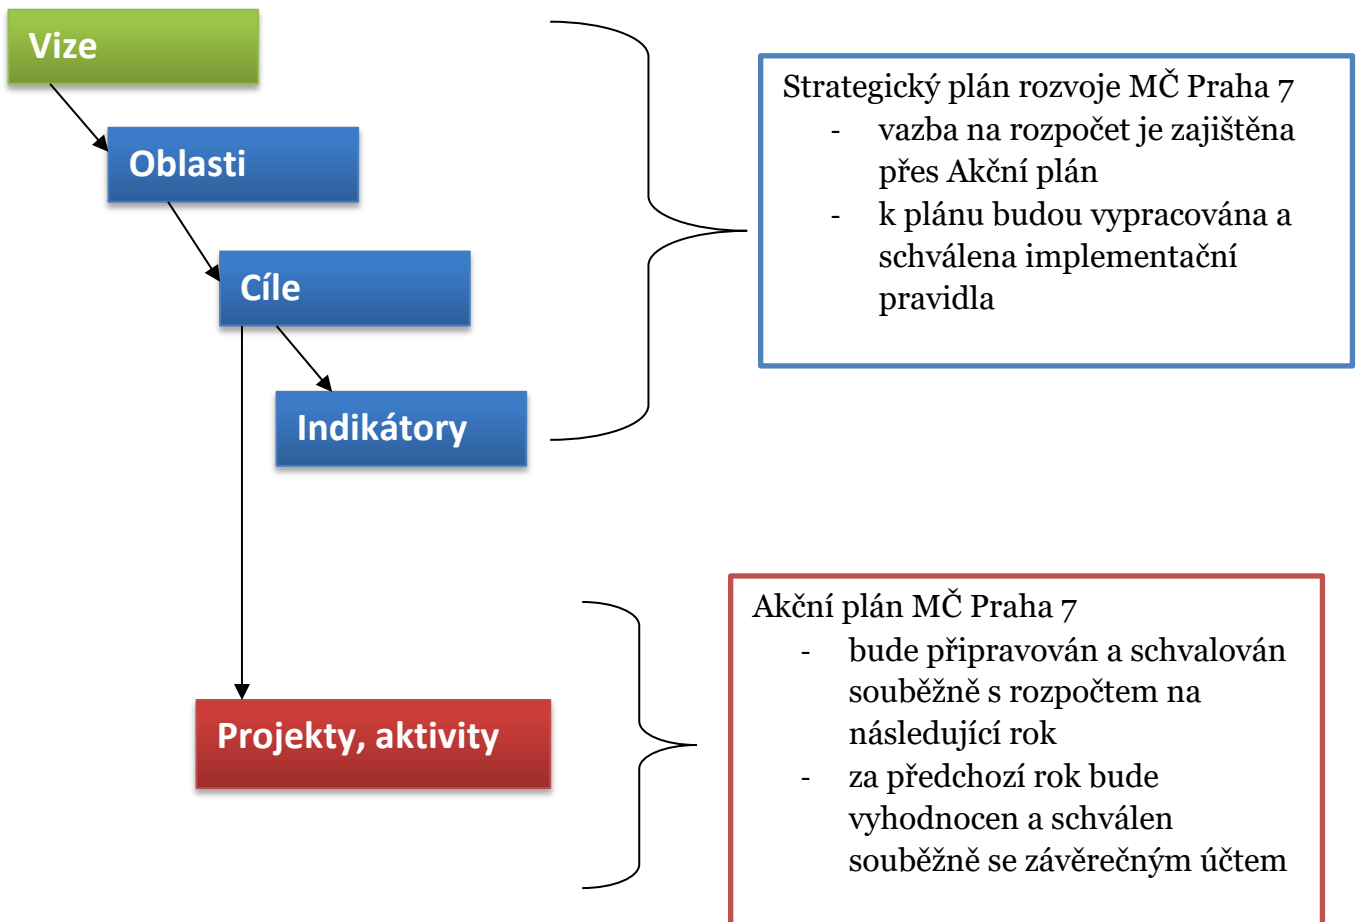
Vize

Oblasti

Cíle

Indikátory

Projekty, aktivity

Strategický plán rozvoje MČ Praha 7
- vazba na rozpočet je zajištěna přes Akční plán
- k plánu budou vypracována a schválena implementační pravidla

Akční plán MČ Praha 7
- bude připravován a schvalován souběžně s rozpočtem na následující rok
- za předchozí rok bude vyhodnocen a schválen souběžně se závěrečným účtem